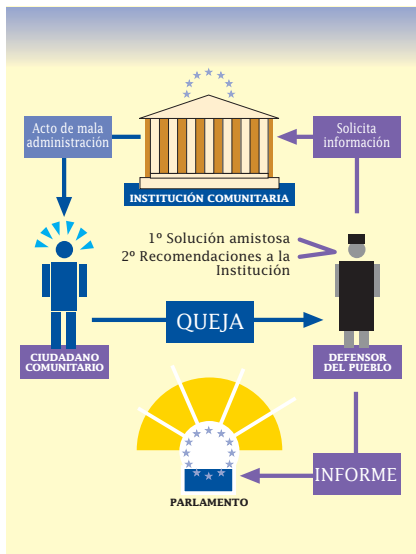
Acto de mala administración

Solicita información

INSTITUCIÓN COMUNITARIA

1º Solución amistosa
2º Recomendaciones a la Institución

QUEJA

CIUDADANO COMUNITARIO

DEFENSOR DEL PUEBLO

INFORME

PARLAMENTO